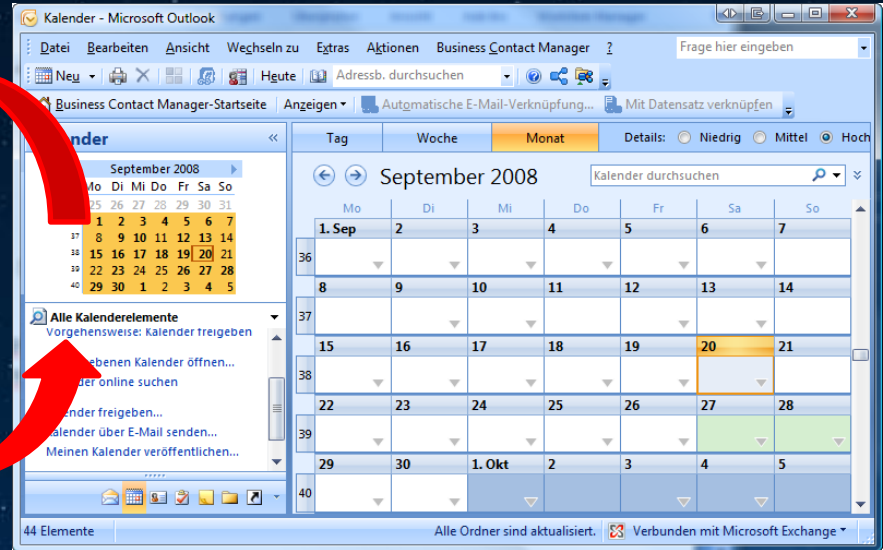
Kalender - Microsoft Outlook

Datei Bearbeiten Ansicht Wechseln zu Extras Aktionen Business Contact Manager ?

Frage hier eingeben

Neu | Heute | Adressb. durchsuchen

Business Contact Manager-Startseite | Anzeigen | Automatische E-Mail-Verknüpfung... | Mit Datensatz verknüpfen

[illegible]lender «

September 2008

| | Mo | Di | Mi | Do | Fr | Sa | So |
|---|---|---|---|---|---|---|---|
| | 25 | 26 | 27 | 28 | 29 | 30 | 31 |
| | 1 | 2 | 3 | 4 | 5 | 6 | 7 |
| 37 | 8 | 9 | 10 | 11 | 12 | 13 | 14 |
| 38 | 15 | 16 | 17 | 18 | 19 | 20 | 21 |
| 39 | 22 | 23 | 24 | 25 | 26 | 27 | 28 |
| 40 | 29 | 30 | 1 | 2 | 3 | 4 | 5 |

Alle Kalenderelemente
Vorgehensweise: Kalender freigeben
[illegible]gebenen Kalender öffnen...
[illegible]der online suchen
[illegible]nder freigeben...
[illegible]alender über E-Mail senden...
Meinen Kalender veröffentlichen...

Tag | Woche | Monat | Details: Niedrig Mittel Hoch

September 2008

Kalender durchsuchen

| | Mo | Di | Mi | Do | Fr | Sa | So |
|---|---|---|---|---|---|---|---|
| 36 | 1. Sep | 2 | 3 | 4 | 5 | 6 | 7 |
| 37 | 8 | 9 | 10 | 11 | 12 | 13 | 14 |
| 38 | 15 | 16 | 17 | 18 | 19 | 20 | 21 |
| 39 | 22 | 23 | 24 | 25 | 26 | 27 | 28 |
| 40 | 29 | 30 | 1. Okt | 2 | 3 | 4 | 5 |

44 Elemente | Alle Ordner sind aktualisiert. | Verbunden mit Microsoft Exchange